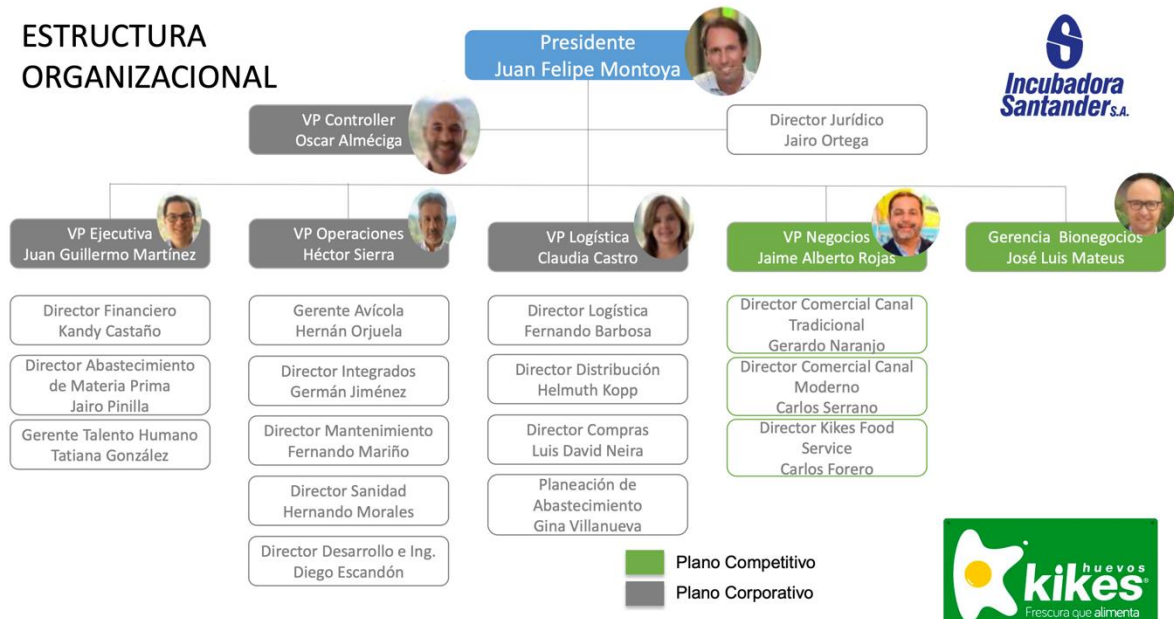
ESTRUCTURA ORGANIZACIONAL

Presidente
Juan Felipe Montoya

Incubadora Santander S.A.

VP Controller
Oscar Améciga

Director Jurídico
Jairo Ortega

VP Ejecutiva
Juan Guillermo Martínez

VP Operaciones
Héctor Sierra

VP Logística
Claudia Castro

VP Negocios
Jaime Alberto Rojas

Gerencia Bionegocios
José Luis Mateus

Director Financiero
Kandy Castaño

Director Abastecimiento de Materia Prima
Jairo Pinilla

Gerente Talento Humano
Tatiana González

Gerente Avícola
Hernán Orjuela

Director Integrados
Germán Jiménez

Director Mantenimiento
Fernando Mariño

Director Sanidad
Hernando Morales

Director Desarrollo e Ing.
Diego Escandón

Director Logística
Fernando Barbosa

Director Distribución
Helmuth Kopp

Director Compras
Luis David Neira

Planeación de Abastecimiento
Gina Villanueva

Director Comercial Canal Tradicional
Gerardo Naranjo

Director Comercial Canal Moderno
Carlos Serrano

Director Kikes Food Service
Carlos Forero

Plano Competitivo
Plano Corporativo

huevos kikes
Frescura que alimenta